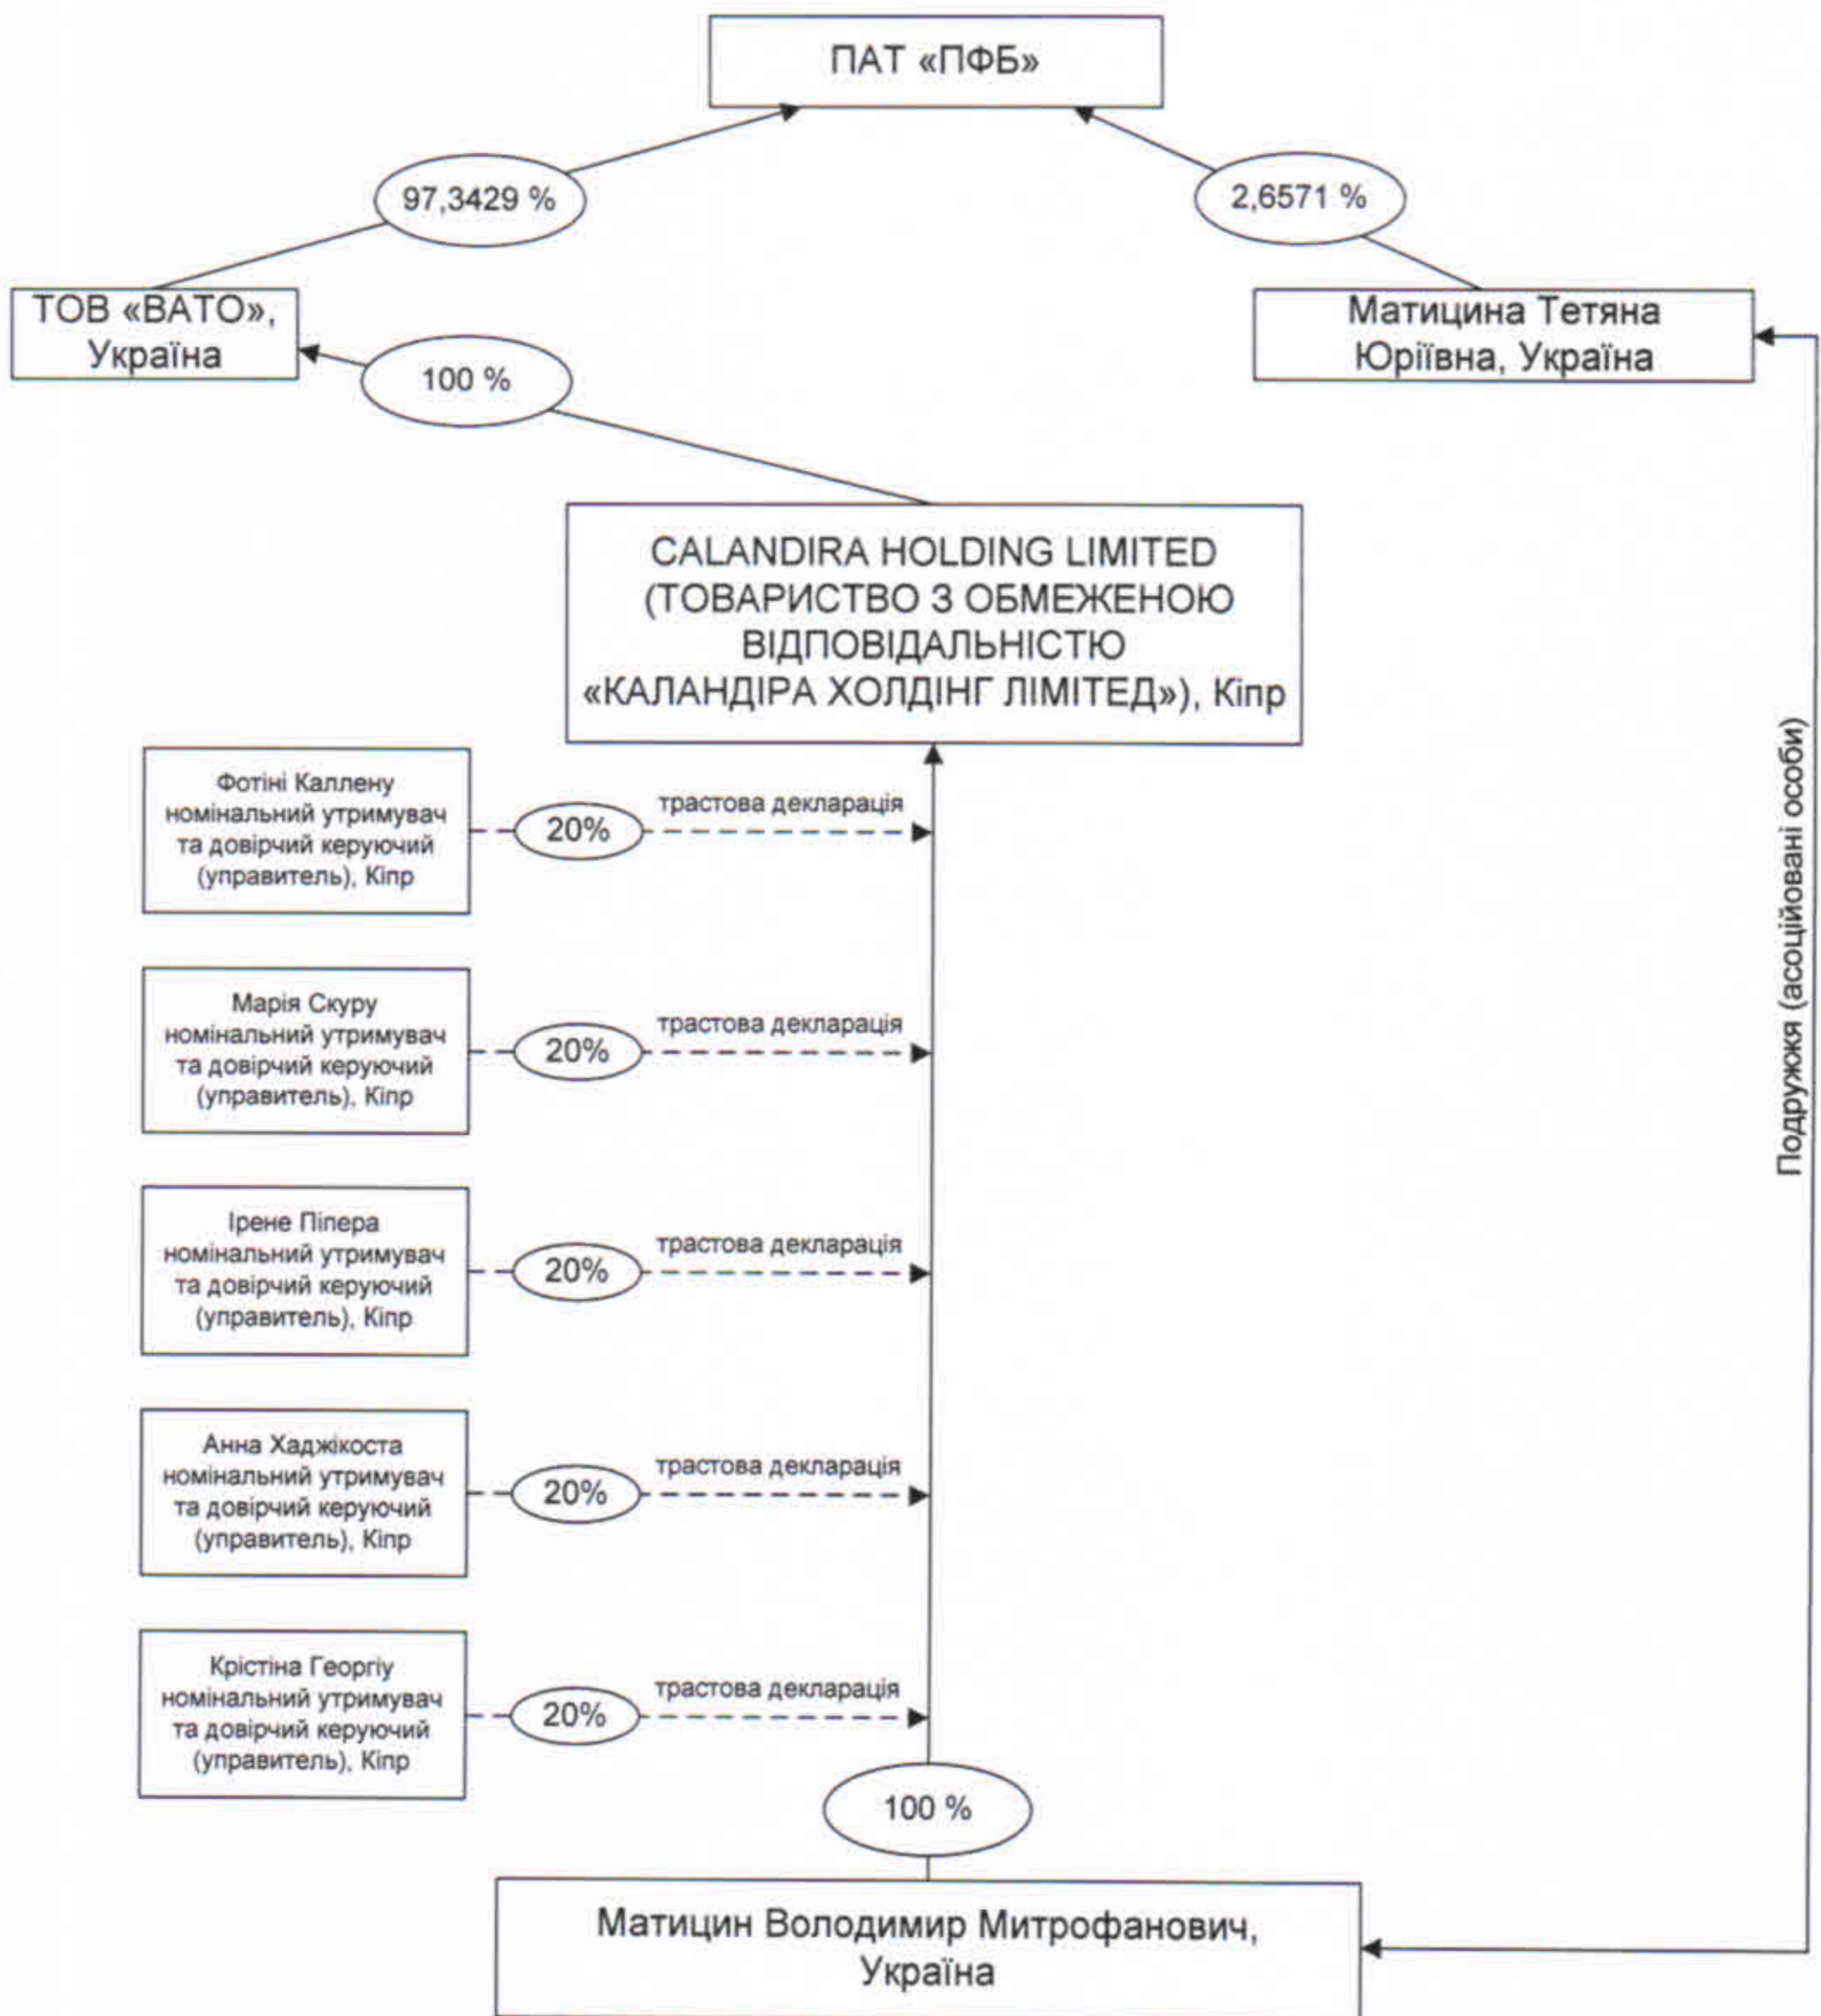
ПАТ «ПФБ»

97,3429 %

2,6571 %

ТОВ «ВАТО», Україна

Матицина Тетяна Юріївна, Україна

100 %

CALANDIRA HOLDING LIMITED (ТОВАРИСТВО З ОБМЕЖЕНОЮ ВІДПОВІДАЛЬНІСТЮ «КАЛАНДІРА ХОЛДІНГ ЛІМІТЕД»), Кіпр

Подружжя (асоційовані особи)

Фотіні Каллену номінальний утримувач та довірчий керуючий (управитель), Кіпр

20%

трастова декларація

Марія Скуру номінальний утримувач та довірчий керуючий (управитель), Кіпр

20%

трастова декларація

Ірене Піпера номінальний утримувач та довірчий керуючий (управитель), Кіпр

20%

трастова декларація

Анна Хаджікоста номінальний утримувач та довірчий керуючий (управитель), Кіпр

20%

трастова декларація

Крістіна Георгіу номінальний утримувач та довірчий керуючий (управитель), Кіпр

20%

трастова декларація

100 %

Матицин Володимир Митрофанович, Україна